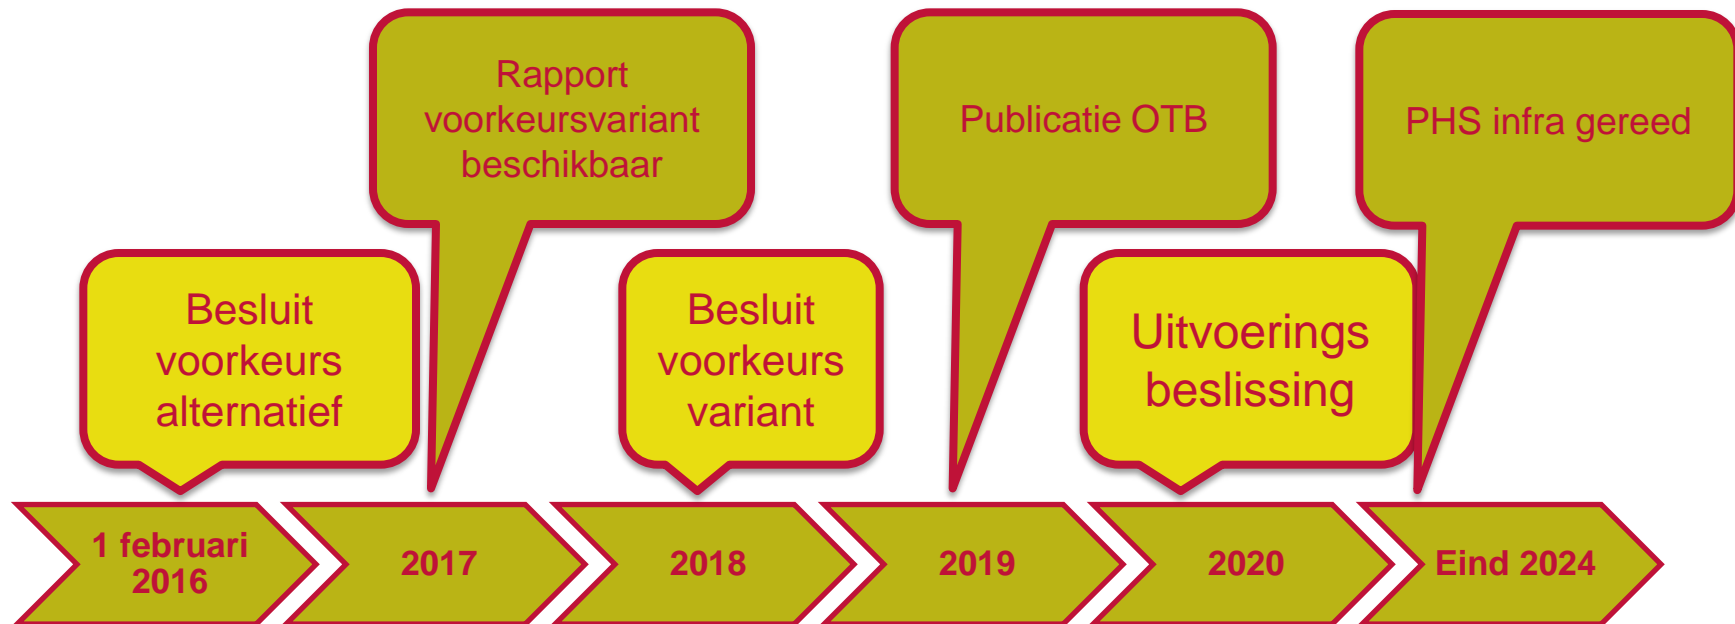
Rapport voorkeursvariant beschikbaar

Publicatie OTB

PHS infra gereed

Besluit voorkeurs alternatief

Besluit voorkeurs variant

Uitvoerings beslissing

1 februari 2016

2017

2018

2019

2020

Eind 2024